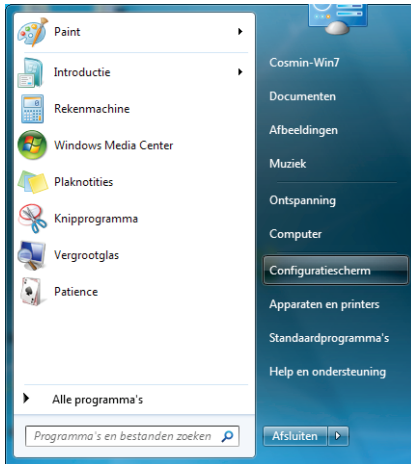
Paint
Introductie
Rekenmachine
Windows Media Center
Plaknotities
Knipprogramma
Vergrootglas
Patience
Alle programma's
Programma's en bestanden zoeken

Cosmin-Win7
Documenten
Afbeeldingen
Muziek
Ontspanning
Computer
Configuratiescherm
Apparaten en printers
Standaardprogramma's
Help en ondersteuning
Afsluiten